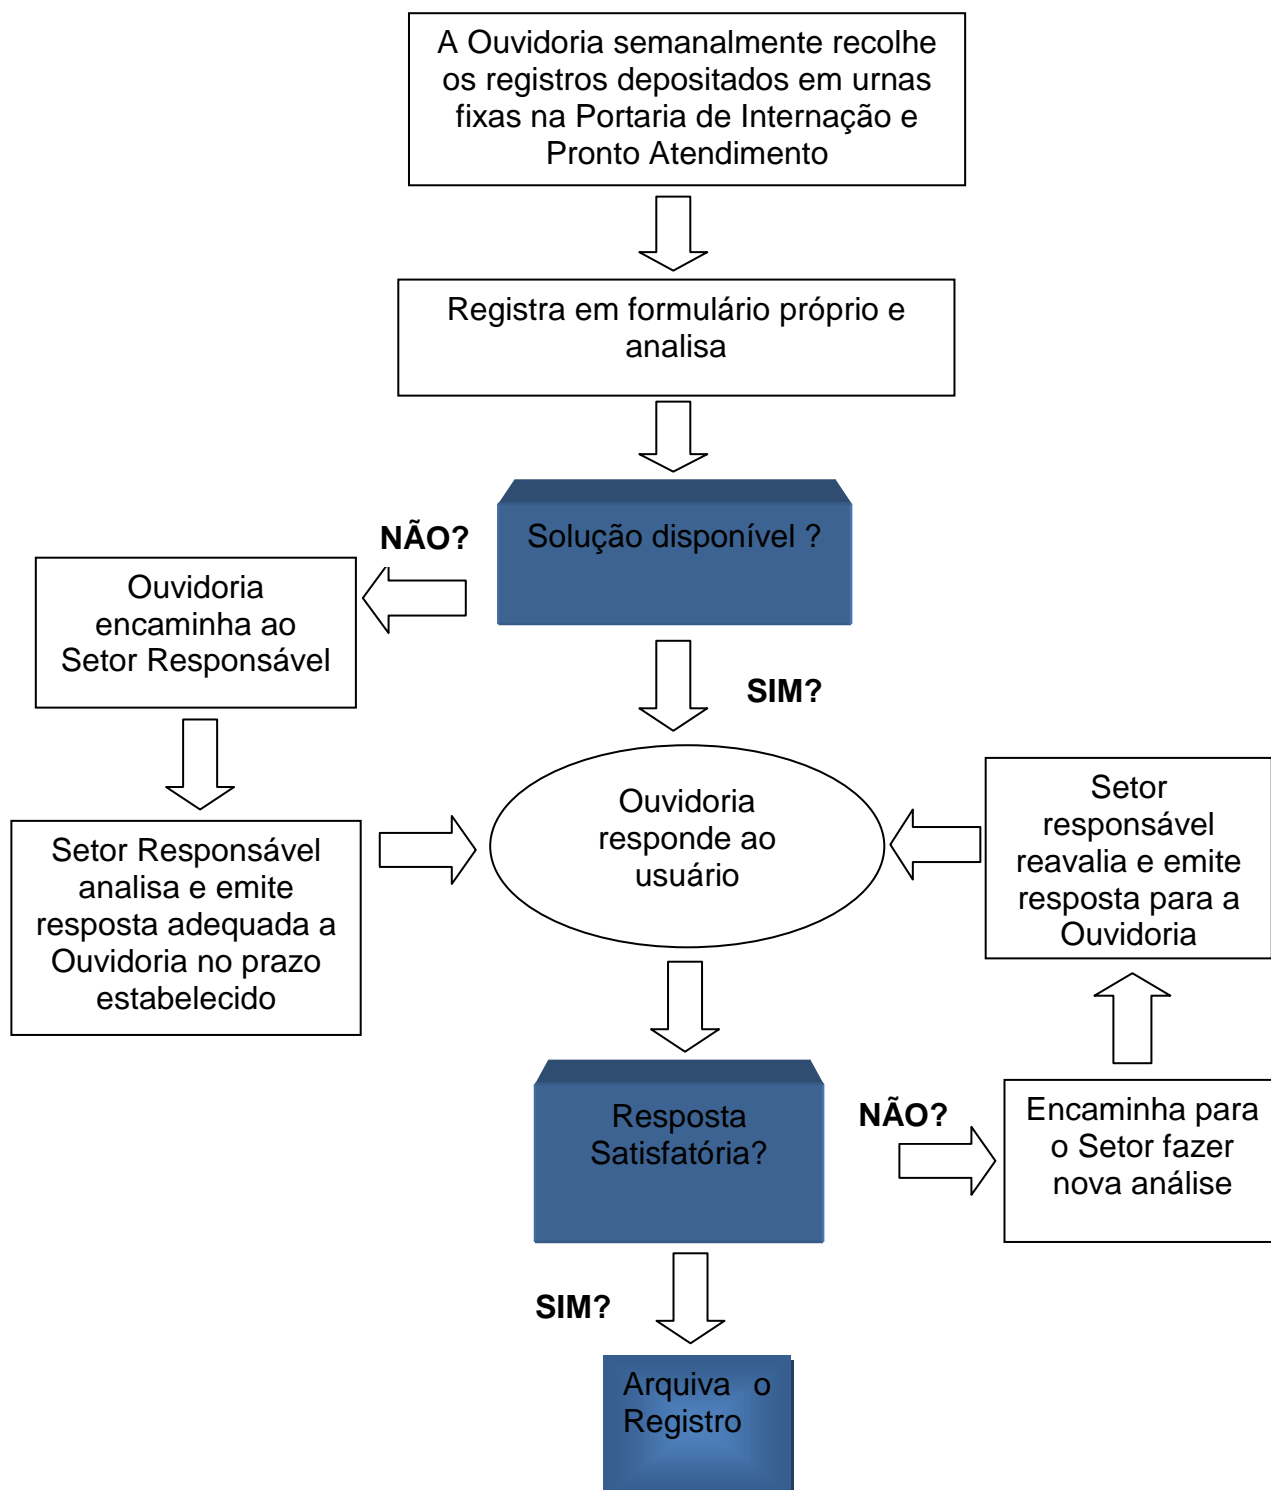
A Ouvidoria semanalmente recolhe os registros depositados em urnas fixas na Portaria de Internação e Pronto Atendimento

Registra em formulário próprio e analisa

Solução disponível ?

NÃO?

Ouvidoria encaminha ao Setor Responsável

SIM?

Setor Responsável analisa e emite resposta adequada a Ouvidoria no prazo estabelecido

Ouvidoria responde ao usuário

Setor responsável reavalia e emite resposta para a Ouvidoria

Resposta Satisfatória?

NÃO?

Encaminha para o Setor fazer nova análise

SIM?

Arquiva o Registro